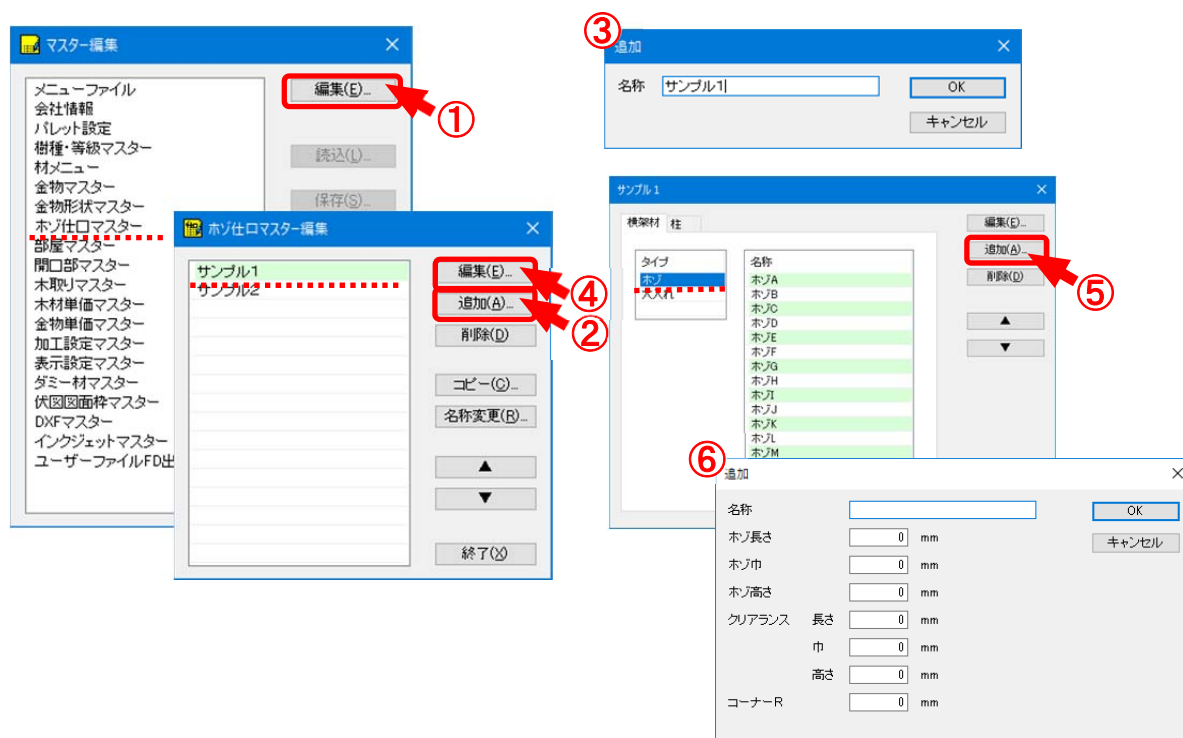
マスター編集

メニューファイル
会社情報
パレット設定
樹種・等級マスター
材メニュー
金物マスター
金物形状マスター
ホゾ仕口マスター
部屋マスター
開口部マスター
木取りマスター
木材単価マスター
金物単価マスター
加工設定マスター
表示設定マスター
ダミー材マスター
伏図図面枠マスター
DXFマスター
インクジェットマスター
ユーザーファイルFD出

編集(E)...
読込(L)...
保存(S)...

①

ホゾ仕口マスター編集

サンプル1
サンプル2

編集(E)...
追加(A)...
削除(D)
コピー(C)...
名称変更(R)...
▲
▼
終了(X)

④
②

③
追加
名称 サンプル1
OK
キャンセル

サンプル1
横架材 柱
タイプ
ホゾ
大入れ
名称
ホゾA
ホゾB
ホゾC
ホゾD
ホゾE
ホゾF
ホゾG
ホゾH
ホゾI
ホゾJ
ホゾK
ホゾL
ホゾM
編集(E)...
追加(A)...
削除(D)
▲
▼

⑤

⑥
追加
名称
ホゾ長さ 0 mm
ホゾ巾 0 mm
ホゾ高さ 0 mm
クリアランス 長さ 0 mm
巾 0 mm
高さ 0 mm
コーナーR 0 mm
OK
キャンセル